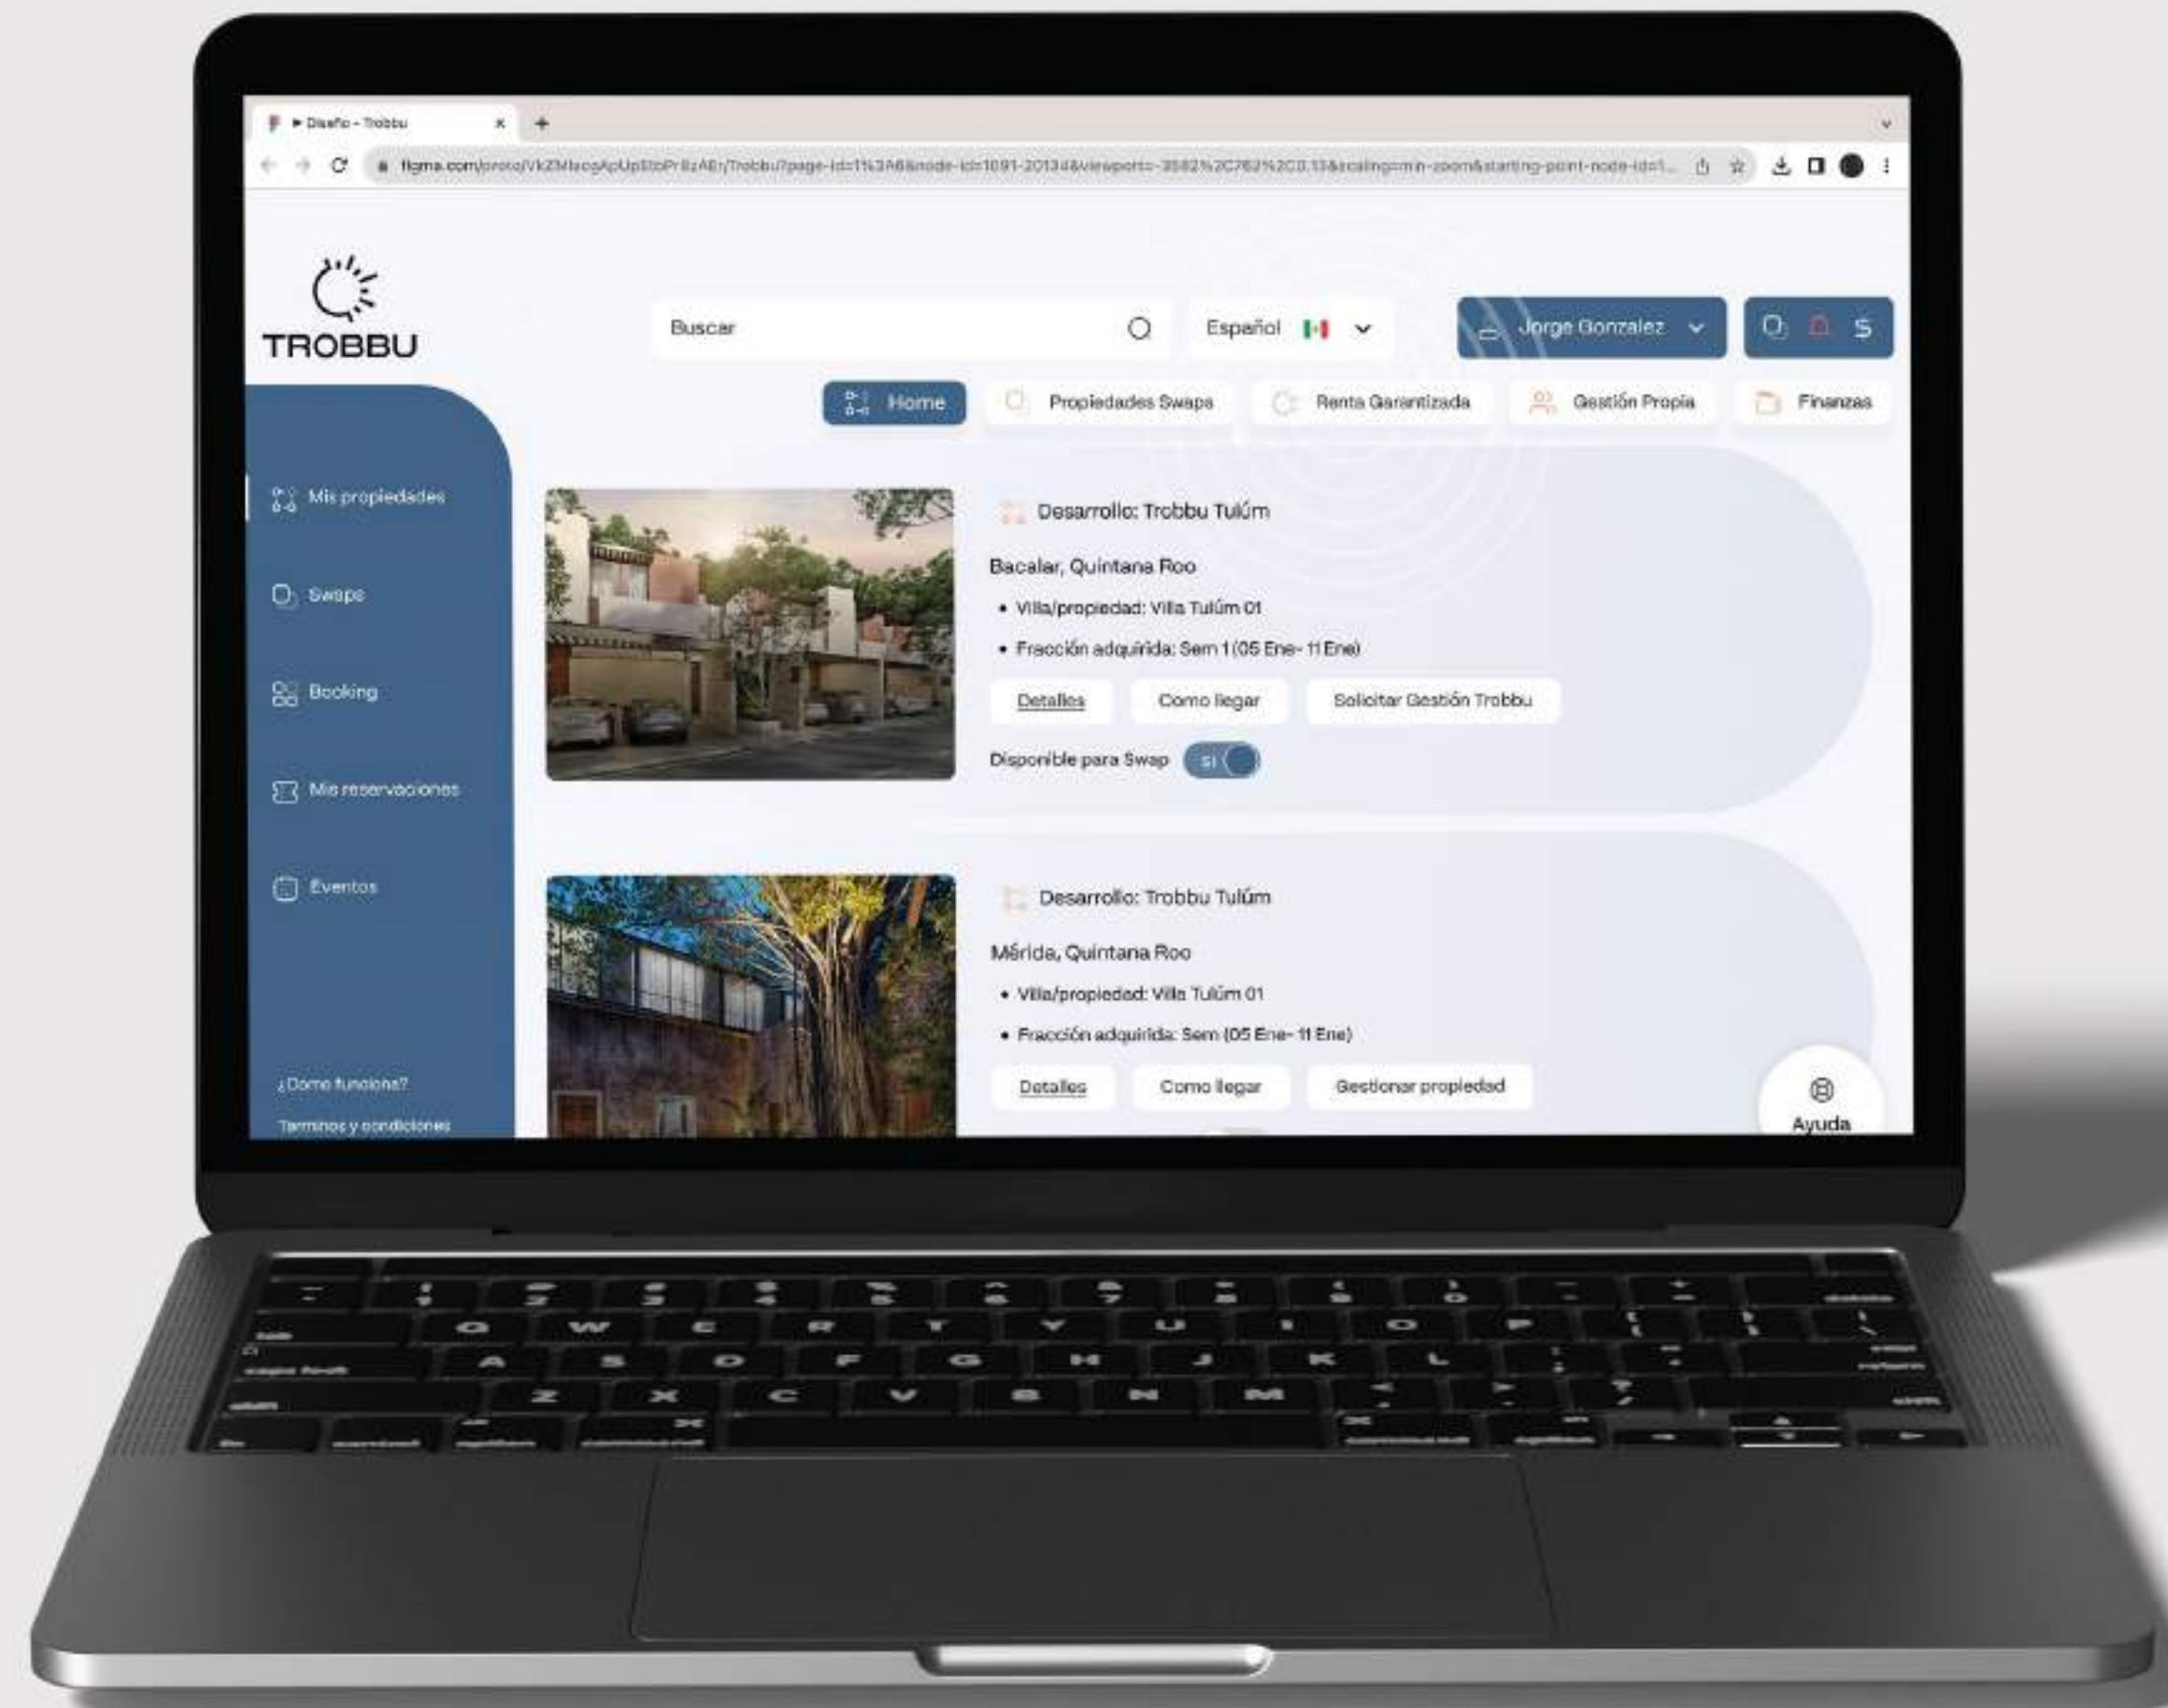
▸ Diseño - Trobbu

figma.com/proto/VkZMlacgApUpStbPr8zA6r/Trobbu?page-id=1%3A6&node-id=1091-20134&viewport=-3582%2C762%2C0.13&scaling=min-zoom&starting-point-node-id=1...

TROBBU

Buscar

Español

Jorge Gonzalez

$

Home

Propiedades Swaps

Renta Garantizada

Gestión Propia

Finanzas

Mis propiedades

Swaps

Booking

Mis reservaciones

Eventos

¿Como funciona?

Terminos y condiciones

Desarrollo: Trobbu Tulúm

Bacalar, Quintana Roo

• Villa/propiedad: Villa Tulúm 01

• Fracción adquirida: Sem 1 (05 Ene- 11 Ene)

Detalles

Como llegar

Solicitar Gestión Trobbu

Disponible para Swap

SI

Desarrollo: Trobbu Tulúm

Mérida, Quintana Roo

• Villa/propiedad: Villa Tulúm 01

• Fracción adquirida: Sem (05 Ene- 11 Ene)

Detalles

Como llegar

Gestionar propiedad

Ayuda